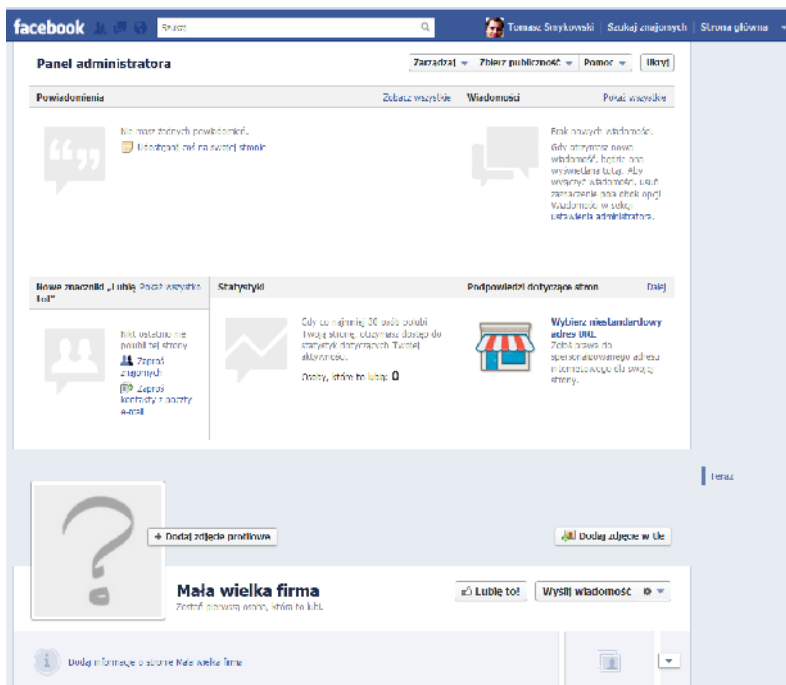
facebook

Szukaj

Tomasz Smykowski | Szukaj znajomych | Strona główna

Panel administratora

Zarządzaj | Zbierz publiczność | Pomoc | Ukryj

Powiadomienia

Zobacz wszystkie

Nie masz żadnych powiadomień.

Udostępnij coś na swojej stronie

Wiadomości

Pokaż wszystkie

Brak nowych wiadomości.

Gdy otrzymasz nowe wiadomości, będzie ona wyświetlana tutaj. Aby wyłączyć wiadomości, musi zaznaczenie pola obok opcji Wiadomości w sekcji ustawienia administratora.

Nowe znaczniki „Lubię to!"

Pokaż wszystkie

Nikt ostatnio nie polubił tej strony

Zaproś znajomych

Zaproś kontakty z poczty e-mail

Statystyki

Gdy co najmniej 30 osób polubi Twoją stronę, uzyskasz dostęp do statystyk dotyczących Twojej aktywności.

Osoby, którym to lubią: 0

Podpowiedzi dotyczące stron

Dalej

Wybierz niestandardowy adres URL

Zobacz adres do spersonalizowanego adresu internetowego dla swojej strony.

Teraz

+ Dodaj zdjęcie profilowe

Dodaj zdjęcie w tle

Mała wielka firma

Zostań pierwszą osobą, którym to lubi.

Lubię to!

Wyślij wiadomość

Dodaj informacje o stronie Mała wielka firma